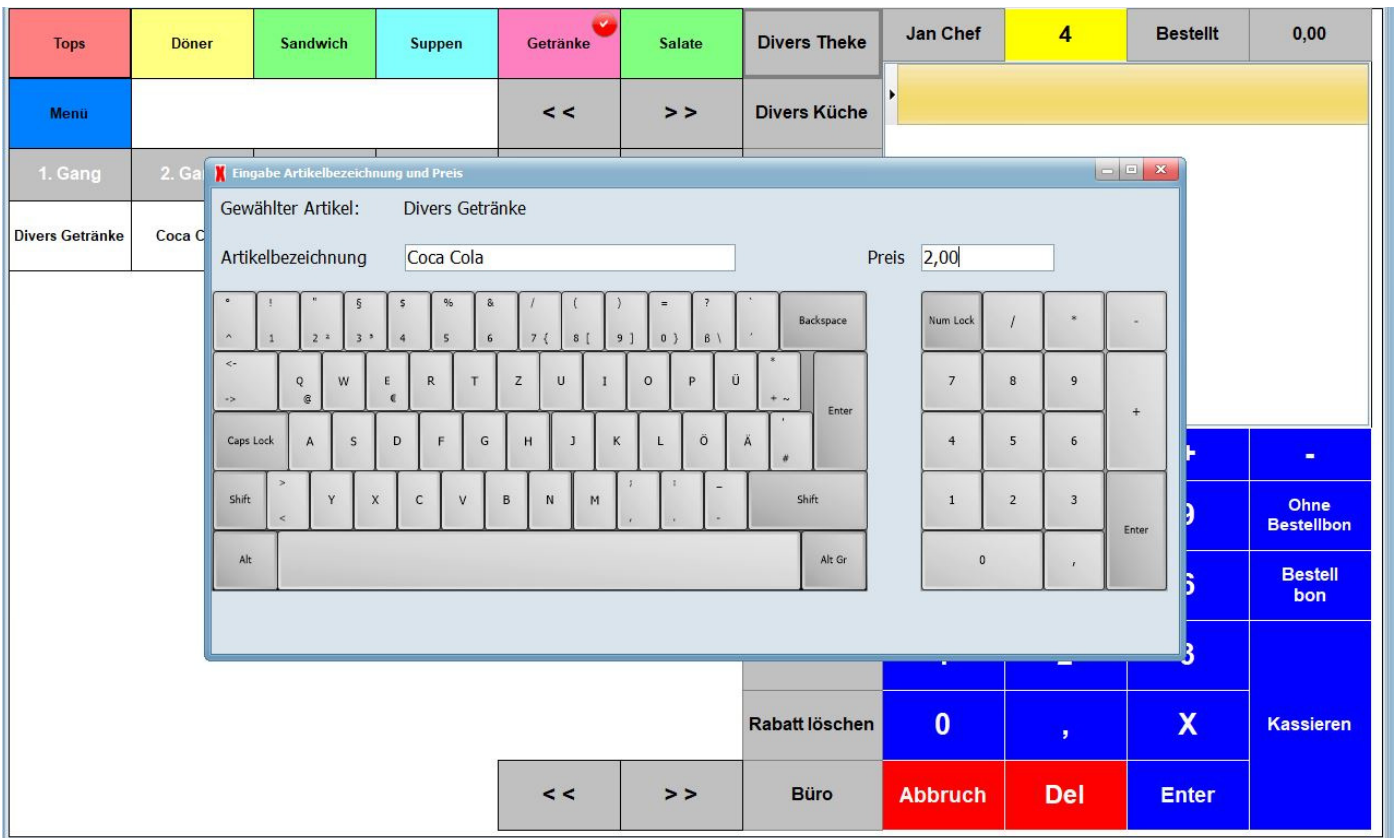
Tops | Döner | Sandwich | Suppen | Getränke | Salate | Divers Theke | Jan Chef | 4 | Bestellt | 0,00

Menü | << | >> | Divers Küche

1. Gang | 2. Ga

Divers Getränke | Coca C

Eingabe Artikelbezeichnung und Preis

Gewählter Artikel: Divers Getränke

Artikelbezeichnung Coca Cola

Preis 2,00

° ^ | ! 1 | " 2 ² | § 3 ³ | $ 4 | % 5 | & 6 | / 7 { | ( 8 [ | ) 9 ] | = 0 } | ? ß \ | ` ´ | Backspace

<- -> | Q @ | W | E € | R | T | Z | U | I | O | P | Ü | * + ~ | Enter

Caps Lock | A | S | D | F | G | H | J | K | L | Ö | Ä | ' #

Shift | > < | Y | X | C | V | B | N | M | ; , | : . | _ - | Shift

Alt | Alt Gr

Num Lock | / | * | -

7 | 8 | 9 | +

4 | 5 | 6

1 | 2 | 3 | Enter

0 | ,

+ | -

9 | Ohne Bestellbon

6 | Bestell bon

3

Rabatt löschen | 0 | , | X | Kassieren

<< | >> | Büro | Abbruch | Del | Enter